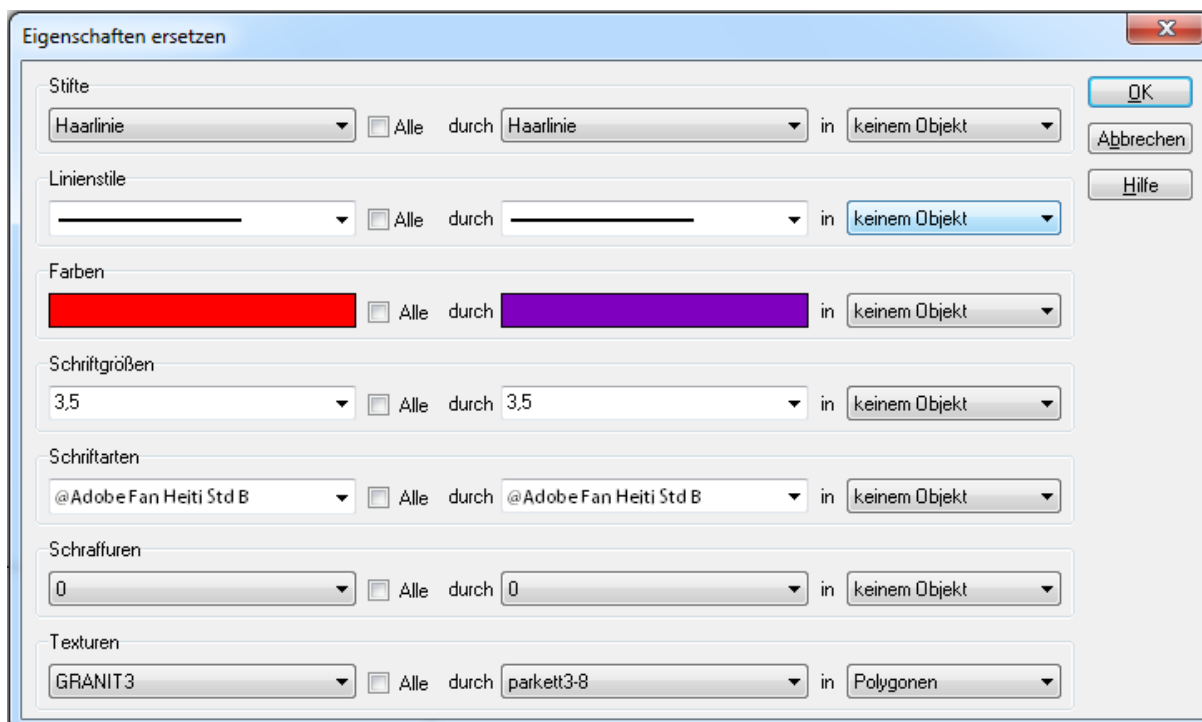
Eigenschaften ersetzen

Stifte
Haarlinie Alle durch Haarlinie in keinem Objekt

Linienstile
Alle durch in keinem Objekt

Farben
Alle durch in keinem Objekt

Schriftgrößen
3,5 Alle durch 3,5 in keinem Objekt

Schriftarten
@Adobe Fan Heiti Std B Alle durch @Adobe Fan Heiti Std B in keinem Objekt

Schraffuren
0 Alle durch 0 in keinem Objekt

Texturen
GRANIT3 Alle durch parkett3-8 in Polygonen

OK
Abbrechen
Hilfe